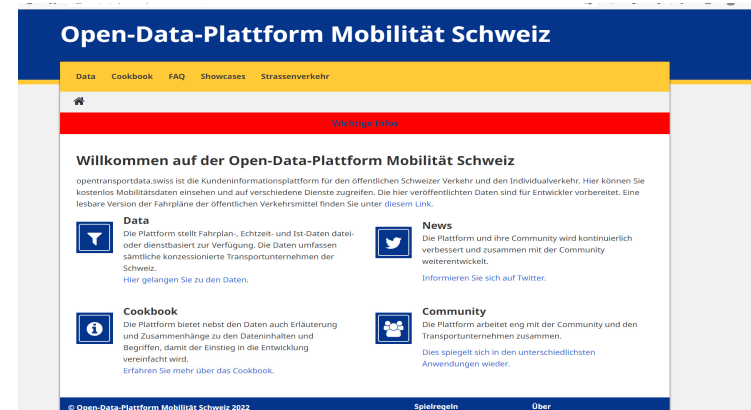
Open-Data-Plattform Mobilität Schweiz

Data Cookbook FAQ Showcases Strassenverkehr

Wichtige Infos

Willkommen auf der Open-Data-Plattform Mobilität Schweiz

opentransportdata.swiss ist die Kundeninformationsplattform für den öffentlichen Schweizer Verkehr und den Individualverkehr. Hier können Sie kostenlos Mobilitätsdaten einsehen und auf verschiedene Dienste zugreifen. Die hier veröffentlichten Daten sind für Entwickler vorbereitet. Eine lesbare Version der Fahrpläne der öffentlichen Verkehrsmittel finden Sie unter diesem Link.

Data

Die Plattform stellt Fahrplan-, Echtzeit- und Ist-Daten datei- oder dienstbasiert zur Verfügung. Die Daten umfassen sämtliche konzessionierte Transportunternehmen der Schweiz.

Hier gelangen Sie zu den Daten.

News

Die Plattform und ihre Community wird kontinuierlich verbessert und zusammen mit der Community weiterentwickelt.

Informieren Sie sich auf Twitter.

Cookbook

Die Plattform bietet nebst den Daten auch Erläuterung und Zusammenhänge zu den Dateninhalten und Begriffen, damit der Einstieg in die Entwicklung vereinfacht wird.

Erfahren Sie mehr über das Cookbook.

Community

Die Plattform arbeitet eng mit der Community und den Transportunternehmen zusammen.

Dies spiegelt sich in den unterschiedlichsten Anwendungen wieder.

© Open-Data-Plattform Mobilität Schweiz 2022 Spielregeln Über